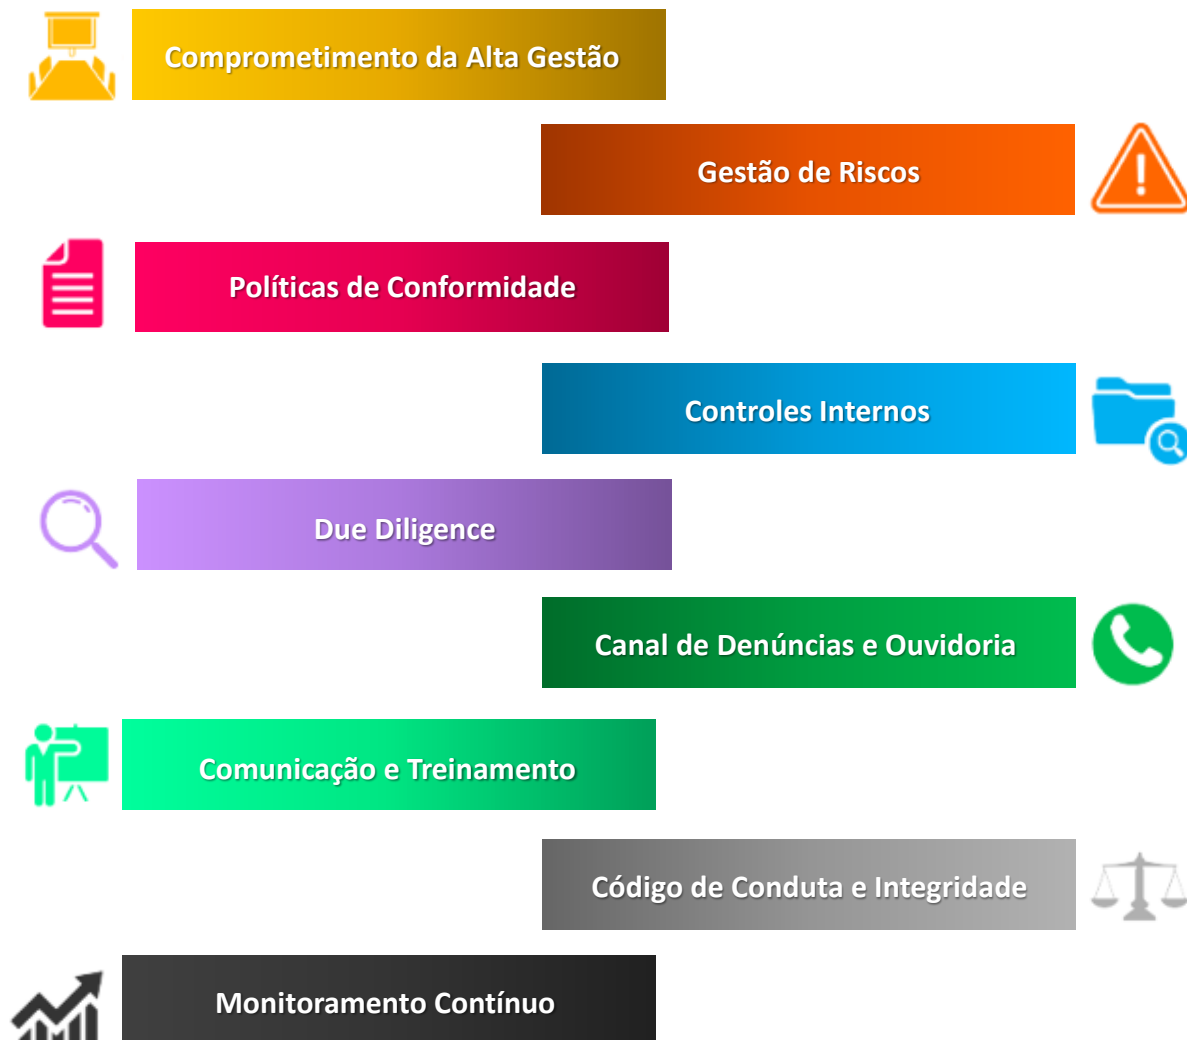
Comprometimento da Alta Gestão

Gestão de Riscos

Políticas de Conformidade

Controles Internos

Due Diligence

Canal de Denúncias e Ouvidoria

Comunicação e Treinamento

Código de Conduta e Integridade

Monitoramento Contínuo